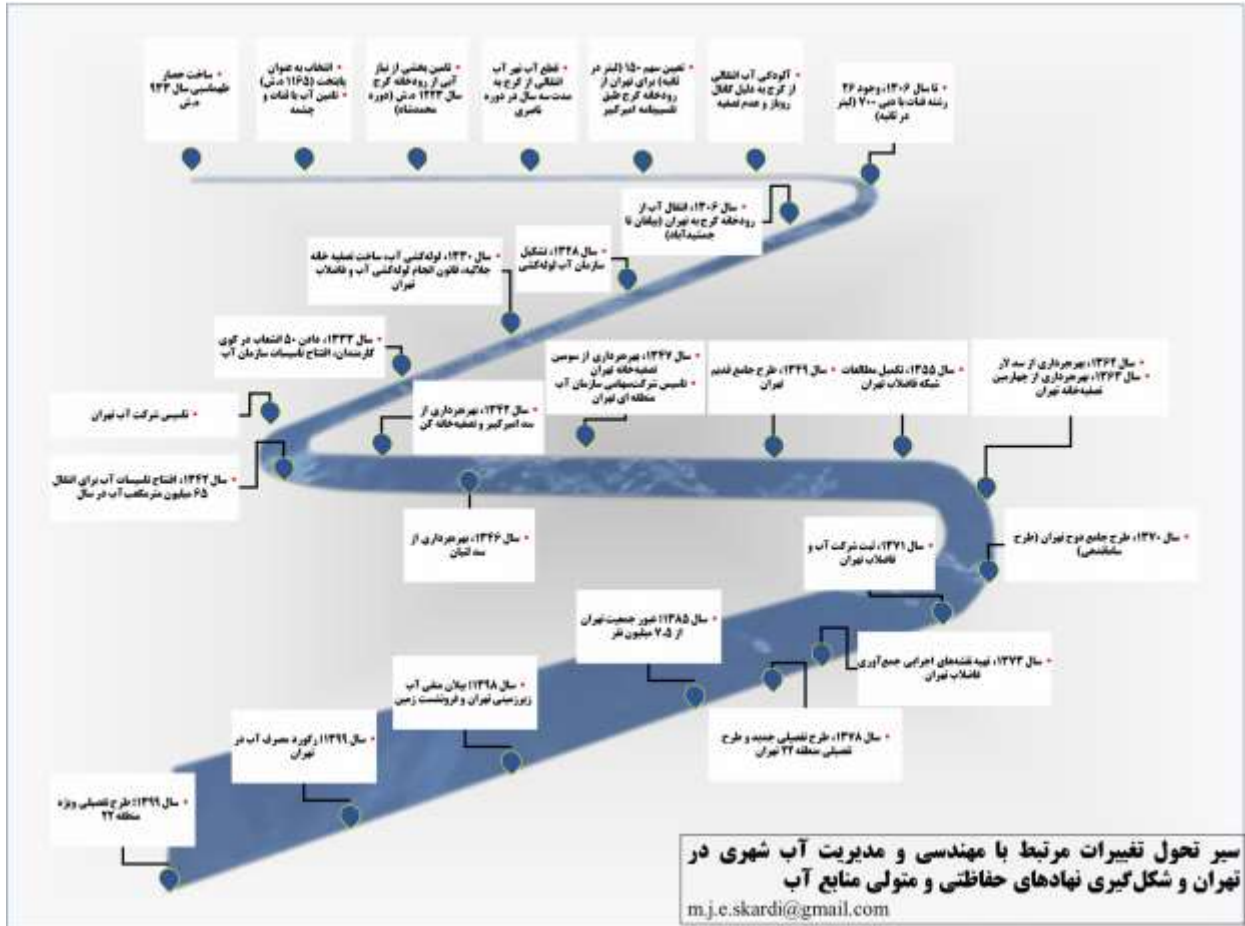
• ساخت حصار طهماسبی سال ۹۳۲ ه‌ش

• انتخاب به عنوان پایتخت (۱۱۶۵ ه‌ش)
• تامین آب با قنات و چشمه

• تامین بخشی از نیاز آبی از رودخانه کرج سال ۱۲۴۳ ه‌ش (دوره محمدشاه)

• قطع آب نهر آب انتقالی از کرج به مدت سه سال در دوره ناصری

• تعیین سهم ۱۵۰ (لیتر در ثانیه) برای تهران از رودخانه کرج طبق تقسیمنامه امیرکبیر

• آلودگی آب انتقالی از کرج به دلیل کانال روباز و عدم تصفیه

• تا سال ۱۳۰۶، وجود ۳۶ رشته قنات با دبی ۷۰۰ (لیتر در ثانیه)

• سال ۱۳۰۶، انتقال آب از رودخانه کرج به تهران (بیلقان تا جمشیدآباد)

• سال ۱۳۲۸، تشکیل سازمان آب لوله‌کشی

• سال ۱۳۳۰، لوله‌کشی آب، ساخت تصفیه خانه جلالیه، قانون انجام لوله‌کشی آب و فاضلاب تهران

• سال ۱۳۳۲، دادن ۵۰ انشعاب در کوی کارمندان، افتتاح تاسیسات سازمان آب

• تاسیس شرکت آب تهران

• سال ۱۳۴۲، افتتاح تاسیسات آب برای انتقال ۶۵ میلیون مترمکعب آب در سال

• سال ۱۳۴۴، بهره‌برداری از سد امیرکبیر و تصفیه‌خانه کن

• سال ۱۳۴۶، بهره‌برداری از سد لتیان

• سال ۱۳۴۷، بهره‌برداری از سومین تصفیه‌خانه تهران
• تاسیس شرکت‌سهامی سازمان آب منطقه ای تهران

• سال ۱۳۴۹، طرح جامع قدیم تهران

• سال ۱۳۵۵، تکمیل مطالعات شبکه فاضلاب تهران

• سال ۱۳۶۴، بهره‌برداری از سد لار
• سال ۱۳۶۳، بهره‌برداری از چهارمین تصفیه‌خانه تهران

• سال ۱۳۷۰، طرح جامع دوم تهران (طرح ساماندهی)

• سال ۱۳۷۱، ثبت شرکت آب و فاضلاب تهران

• سال ۱۳۸۵، عبور جمعیت تهران از ۷.۵ میلیون نفر

• سال ۱۳۷۴، تهیه نقشه‌های اجرایی جمع‌آوری فاضلاب تهران

• سال ۱۳۹۸، بیلان منفی آب زیرزمینی تهران و فرونشست زمین

• سال ۱۳۷۸، طرح تفصیلی جدید و طرح تفصیلی منطقه ۲۲ تهران

• سال ۱۳۹۹، رکورد مصرف آب در تهران

• سال ۱۳۹۹، طرح تفصیلی ویژه منطقه ۲۲

سیر تحول تغییرات مرتبط با مهندسی و مدیریت آب شهری در تهران و شکل‌گیری نهادهای حفاظتی و متولی منابع آب
m.j.e.skardi@gmail.com